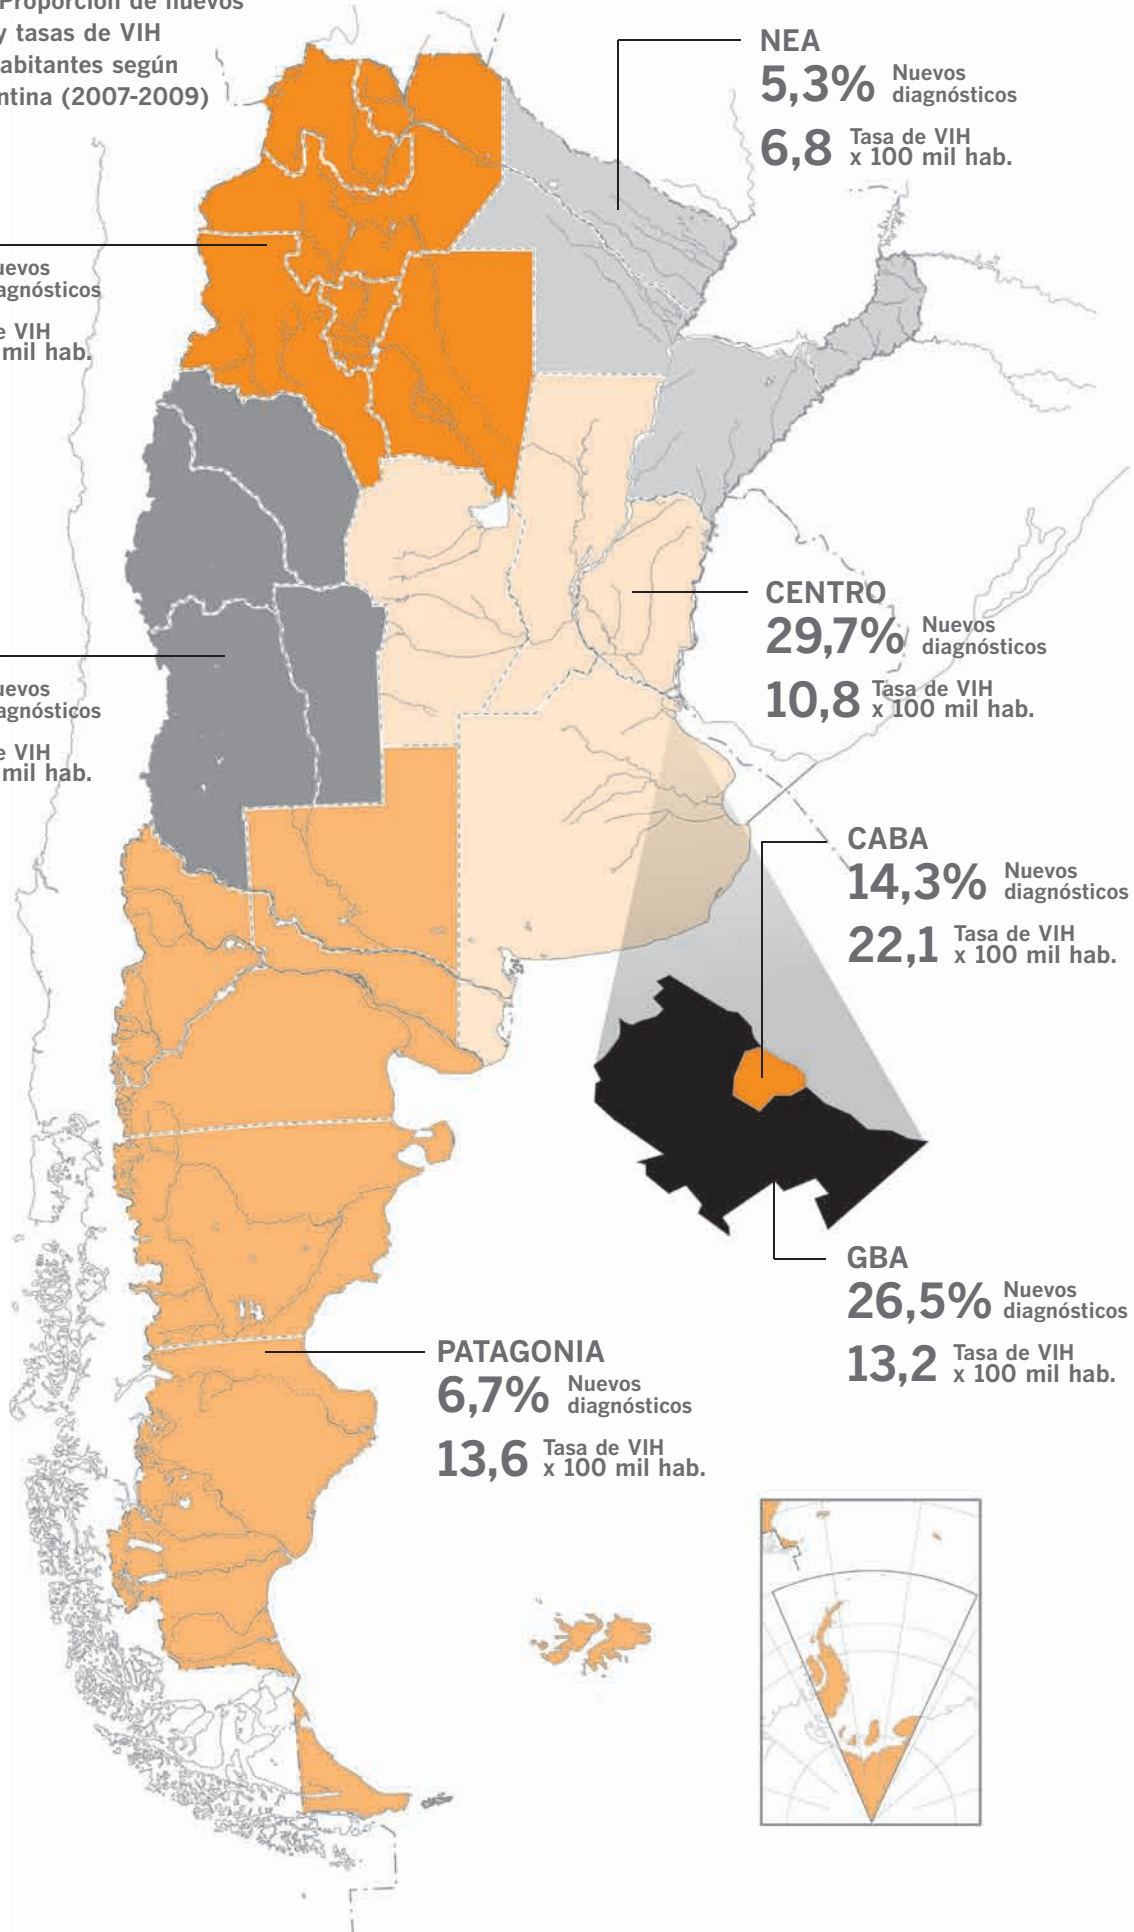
Proporción de nuevos y tasas de VIH abitantes según ntina (2007-2009)

NEA
5,3% Nuevos diagnósticos
6,8 Tasa de VIH x 100 mil hab.

uevos agnósticos
e VIH mil hab.

CENTRO
29,7% Nuevos diagnósticos
10,8 Tasa de VIH x 100 mil hab.

uevos agnósticos
e VIH mil hab.

CABA
14,3% Nuevos diagnósticos
22,1 Tasa de VIH x 100 mil hab.

GBA
26,5% Nuevos diagnósticos
13,2 Tasa de VIH x 100 mil hab.

PATAGONIA
6,7% Nuevos diagnósticos
13,6 Tasa de VIH x 100 mil hab.